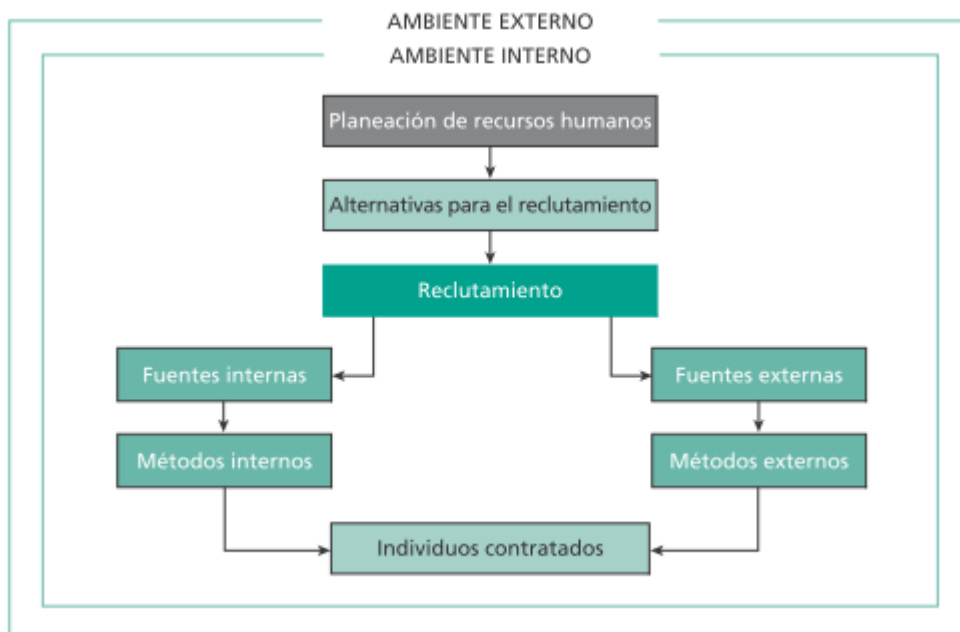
AMBIENTE EXTERNO
AMBIENTE INTERNO

Planeación de recursos humanos

Alternativas para el reclutamiento

Reclutamiento

Fuentes internas

Fuentes externas

Métodos internos

Métodos externos

Individuos contratados